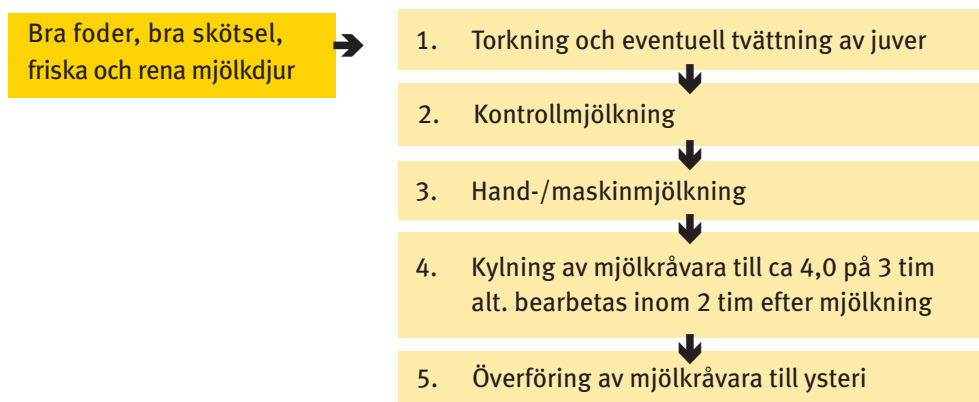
Bra foder, bra skötsel, friska och rena mjölkdjur

1. Torkning och eventuell tvättning av juver

2. Kontrollmjölkning

3. Hand-/maskinmjölkning

4. Kylning av mjölkråvara till ca 4,0 på 3 tim alt. bearbetas inom 2 tim efter mjölkning

5. Överföring av mjölkråvara till ysteri